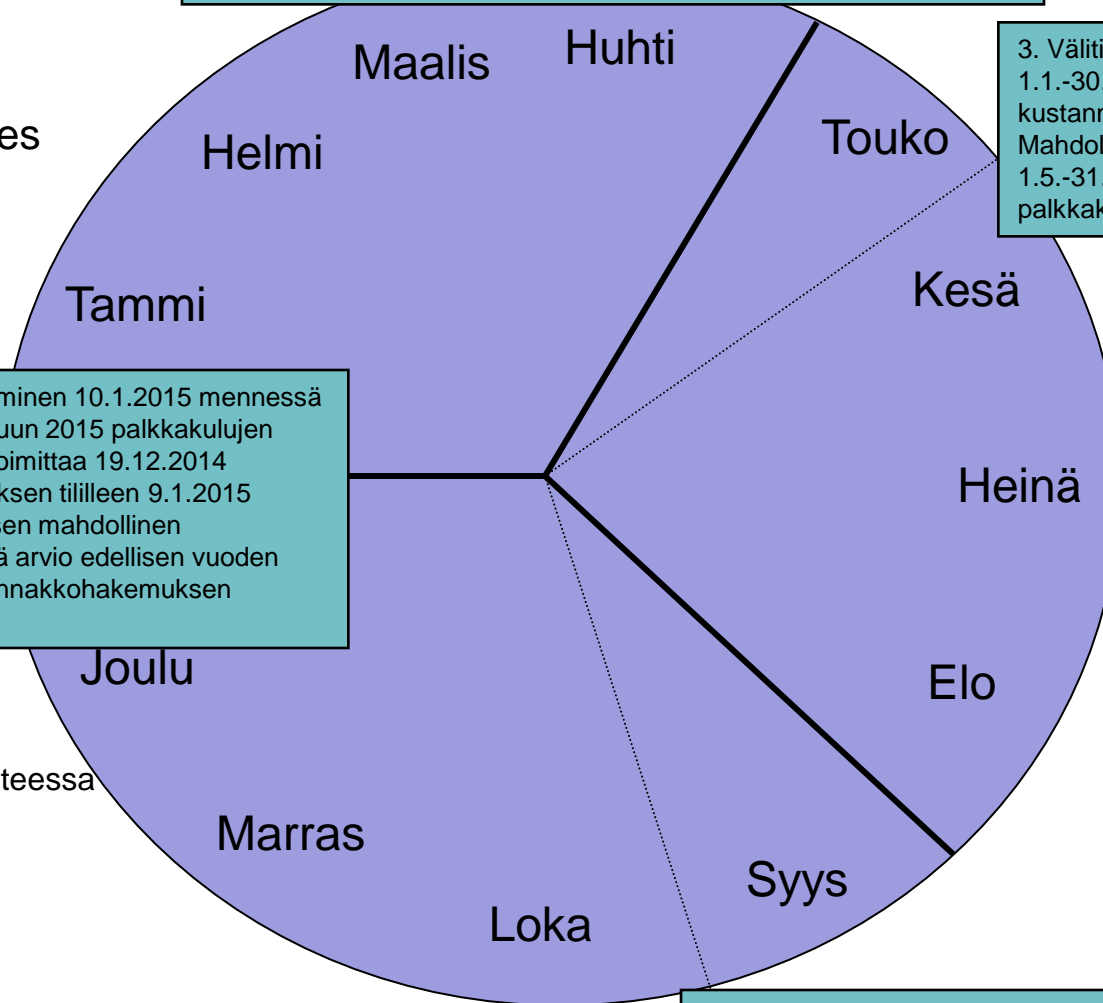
es

Maalis

Huhti

Helmi

Touko

3. Väliti
1.1.-30.
kustann
Mahdol
1.5.-31.
palkkak

Tammi

Kesä

minen 10.1.2015 mennessä
uun 2015 palkkakulujen
oimittaa 19.12.2014
ksen tililleen 9.1.2015
sen mahdollinen
ä arvio edellisen vuoden
nnakkohakemuksen

Heinä

Joulu

Elo

teessa

Marras

Syys

Loka